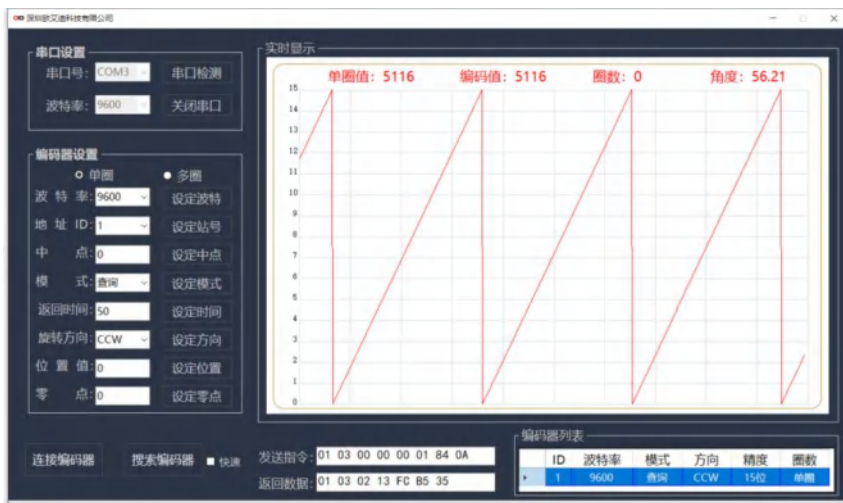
深圳欧艾迪科技有限公司

串口设置
串口号: COM3
串口检测
波特率: 9600
关闭串口

编码器设置
单圈
多圈
波 特 率: 9600
设定波特
地 址 ID: 1
设定站号
中 点: 0
设定中点
模 式: 查询
设定模式
返回时间: 50
设定时间
旋转方向: CCW
设定方向
位 置 值: 0
设定位置
零 点: 0
设定零点

实时显示
单圈值: 5116 编码值: 5116 圈数: 0 角度: 56.21

15
14
13
12
11
10
9
8
7
6
5
4
3
2
1
0

连接编码器
搜索编码器
快速
发送指令: 01 03 00 00 00 01 84 0A
返回数据: 01 03 02 13 FC B5 35

编码器列表

| | ID | 波特率 | 模式 | 方向 | 精度 | 圈数 |
|---|---|---|---|---|---|---|
| ▸ | 1 | 9600 | 查询 | CCW | 15位 | 单圈 |